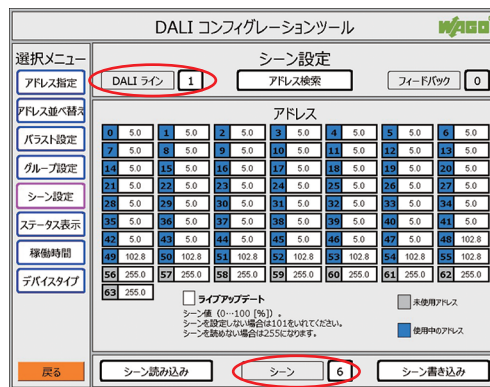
DALI コンフィグレーションツール

WAGO

選択メニュー

アドレス指定

アドレス並べ替え

バラスト設定

グループ設定

シーン設定

ステータス表示

稼働時間

デバイスタイプ

戻る

シーン設定

DALI ライン 1

アドレス検索

フィードバック 0

アドレス

| | | | | | | | | | | | | | |
|---|---|---|---|---|---|---|---|---|---|---|---|---|---|
| 0 | 5.0 | 1 | 5.0 | 2 | 5.0 | 3 | 5.0 | 4 | 5.0 | 5 | 5.0 | 6 | 5.0 |
| 7 | 5.0 | 8 | 5.0 | 9 | 5.0 | 10 | 5.0 | 11 | 5.0 | 12 | 5.0 | 13 | 5.0 |
| 14 | 5.0 | 15 | 5.0 | 16 | 5.0 | 17 | 5.0 | 18 | 5.0 | 19 | 5.0 | 20 | 5.0 |
| 21 | 5.0 | 22 | 5.0 | 23 | 5.0 | 24 | 5.0 | 25 | 5.0 | 26 | 5.0 | 27 | 5.0 |
| 28 | 5.0 | 29 | 5.0 | 30 | 5.0 | 31 | 5.0 | 32 | 5.0 | 33 | 5.0 | 34 | 5.0 |
| 35 | 5.0 | 36 | 5.0 | 37 | 5.0 | 38 | 5.0 | 39 | 5.0 | 40 | 5.0 | 41 | 5.0 |
| 42 | 5.0 | 43 | 5.0 | 44 | 5.0 | 45 | 5.0 | 46 | 5.0 | 47 | 5.0 | 48 | 102.8 |
| 49 | 102.8 | 50 | 102.8 | 51 | 102.8 | 52 | 102.8 | 53 | 102.8 | 54 | 102.8 | 55 | 102.8 |
| 56 | 255.0 | 57 | 255.0 | 58 | 255.0 | 59 | 255.0 | 60 | 255.0 | 61 | 255.0 | 62 | 255.0 |
| 63 | 255.0 | | | | | | | | | | | | |

ライブアップデート

シーン値（0…100 [%]）。
シーンを設定しない場合は101をいれてください。
シーンを読めない場合は255になります。

未使用アドレス

使用中のアドレス

シーン読み込み

シーン 6

シーン書き込み